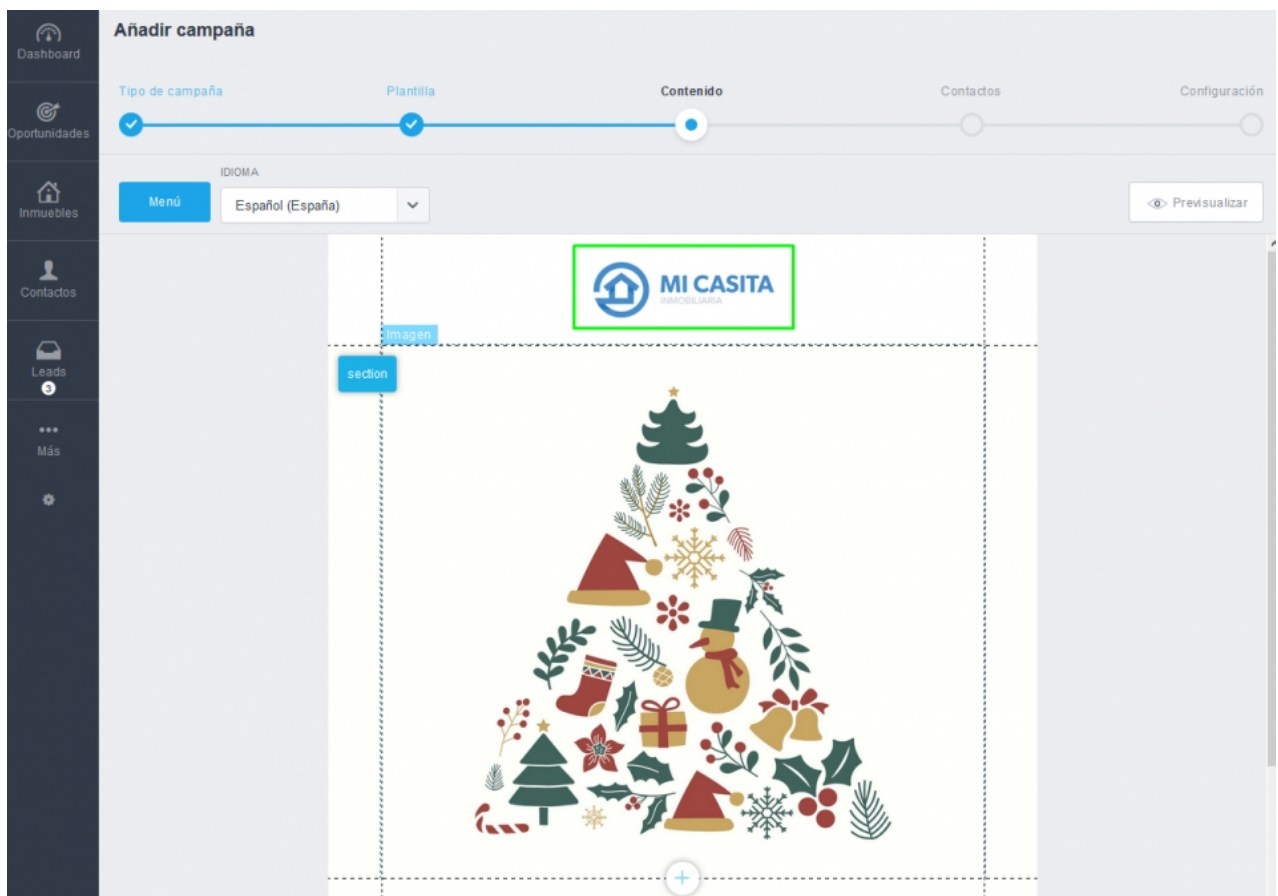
Dashboard
Oportunidades
Inmuebles
Contactos
Leads
3
Más

Añadir campaña

Tipo de campaña
Plantilla
Contenido
Contactos
Configuración

Menú
IDIOMA
Español (España)
Previsualizar

MI CASITA
INMOBILIARIA
Imagen
section
+